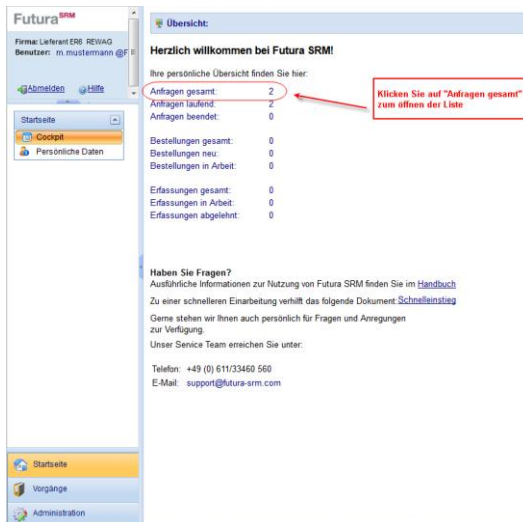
Futura$^{SRM}$

Firma: Lieferant ER6 REWAG
Benutzer: m.mustermann @F

Abmelden Hilfe

Startseite

Cockpit

Persönliche Daten

Startseite

Vorgänge

Administration

Übersicht:

Herzlich willkommen bei Futura SRM!

Ihre persönliche Übersicht finden Sie hier:

| | |
|---|---|
| Anfragen gesamt: | 2 |
| Anfragen laufend: | 2 |
| Anfragen beendet: | 0 |
| Bestellungen gesamt: | 0 |
| Bestellungen neu: | 0 |
| Bestellungen in Arbeit: | 0 |
| Erfassungen gesamt: | 0 |
| Erfassungen in Arbeit: | 0 |
| Erfassungen abgelehnt: | 0 |

Klicken Sie auf "Anfragen gesamt" zum öffnen der Liste

Haben Sie Fragen?
Ausführliche Informationen zur Nutzung von Futura SRM finden Sie im Handbuch

Zu einer schnelleren Einarbeitung verhilft das folgende Dokument Schnelleinstieg

Gerne stehen wir Ihnen auch persönlich für Fragen und Anregungen zur Verfügung.

Unser Service Team erreichen Sie unter:

Telefon: +49 (0) 611/33460 560
E-Mail: support@futura-srm.com